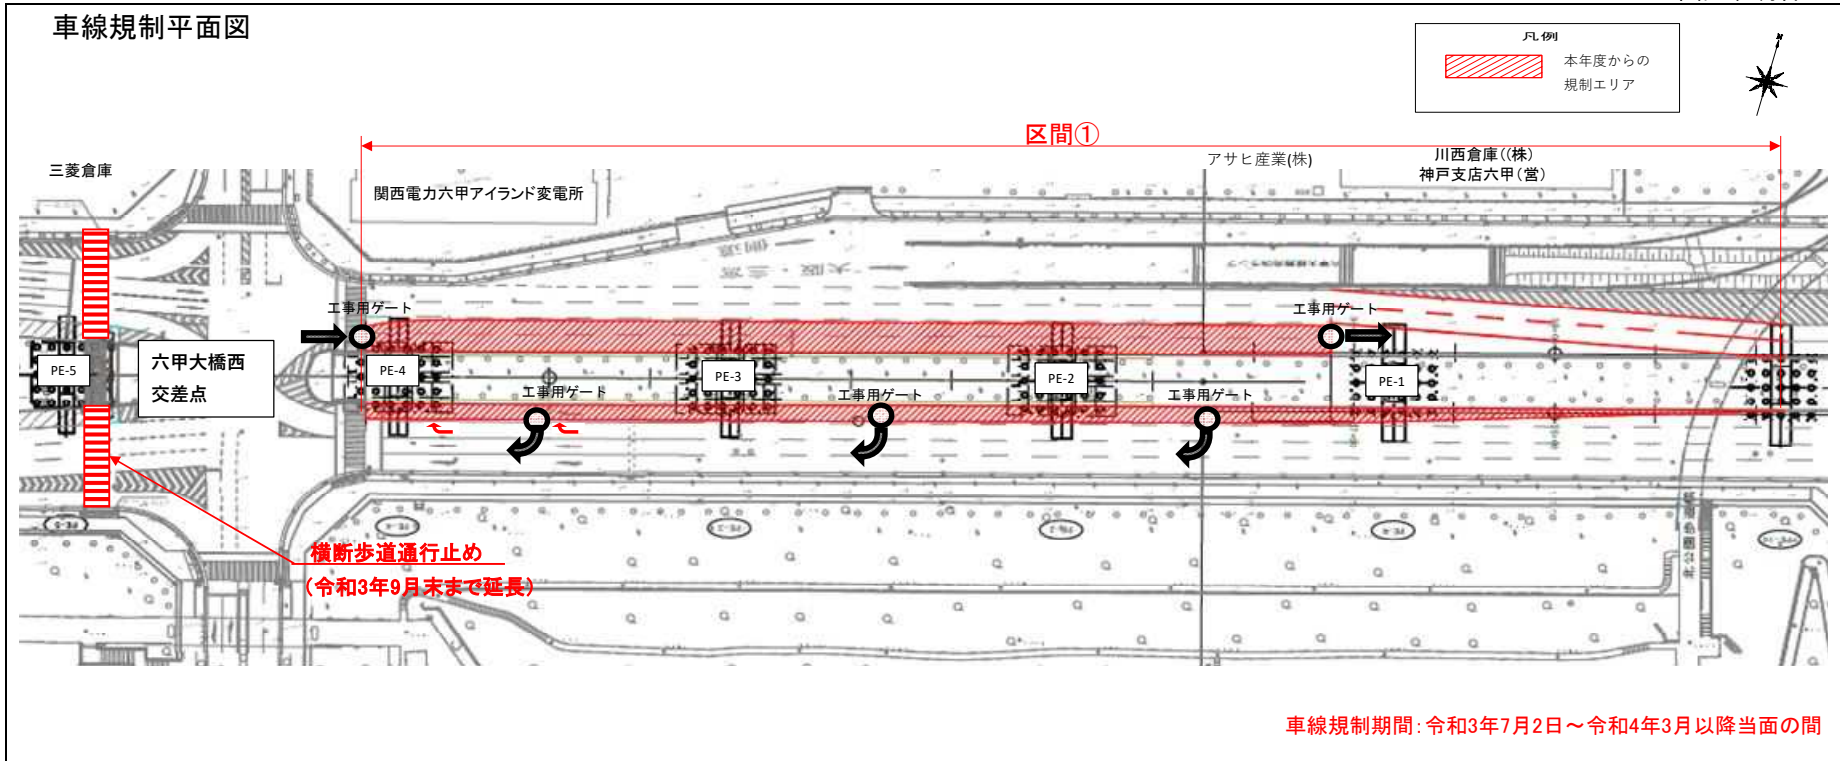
車線規制平面図

凡例
本年度からの規制エリア

区間①

三菱倉庫

関西電力六甲アイランド変電所

アサヒ産業(株)

川西倉庫((株)
神戸支店六甲(営)

工事用ゲート

工事用ゲート

PE-5

六甲大橋西
交差点

PE-4

工事用ゲート

PE-3

工事用ゲート

PE-2

工事用ゲート

PE-1

横断歩道通行止め
(令和3年9月末まで延長)

車線規制期間:令和3年7月2日～令和4年3月以降当面の間